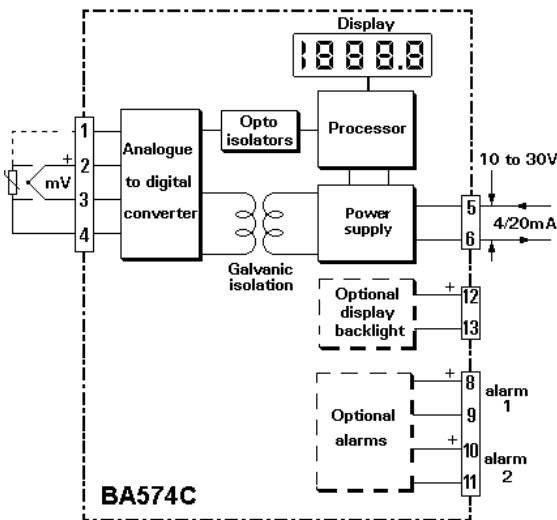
Display

1888.8

1
2
3
4
+
mV

Analogue to digital converter

Opto isolators

Processor

Power supply

Galvanic isolation

10 to 30V
5
6
4/20mA

Optional display backlight
+
12
13

Optional alarms
+
8
9
alarm 1
+
10
11
alarm 2

BA574C